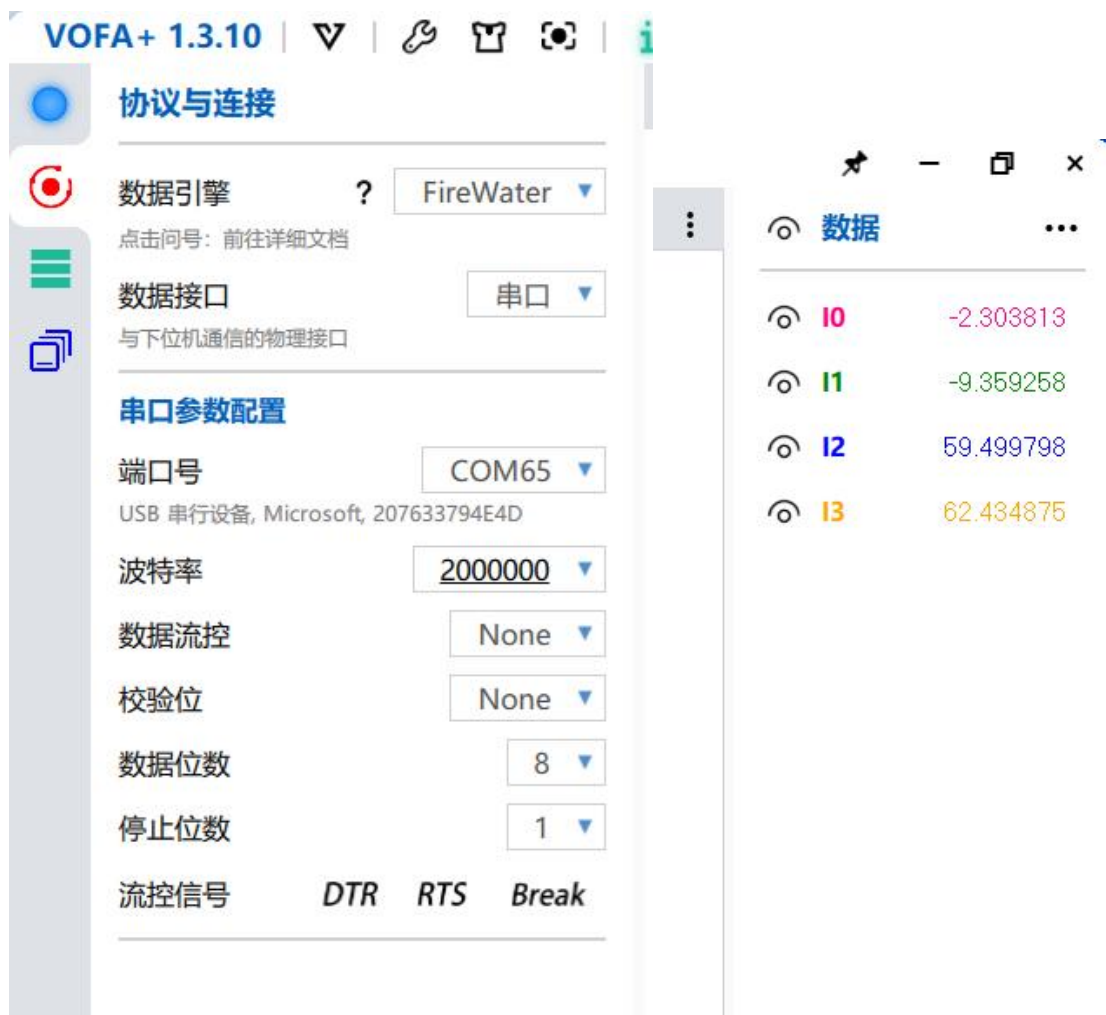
VOFA+ 1.3.10

协议与连接

数据引擎 ? FireWater
点击问号：前往详细文档

数据接口 串口
与下位机通信的物理接口

串口参数配置

端口号 COM65
USB 串行设备, Microsoft, 207633794E4D

波特率 2000000

数据流控 None

校验位 None

数据位数 8

停止位数 1

流控信号 DTR RTS Break

数据

| | |
|---|---|
| I0 | -2.303813 |
| I1 | -9.359258 |
| I2 | 59.499798 |
| I3 | 62.434875 |